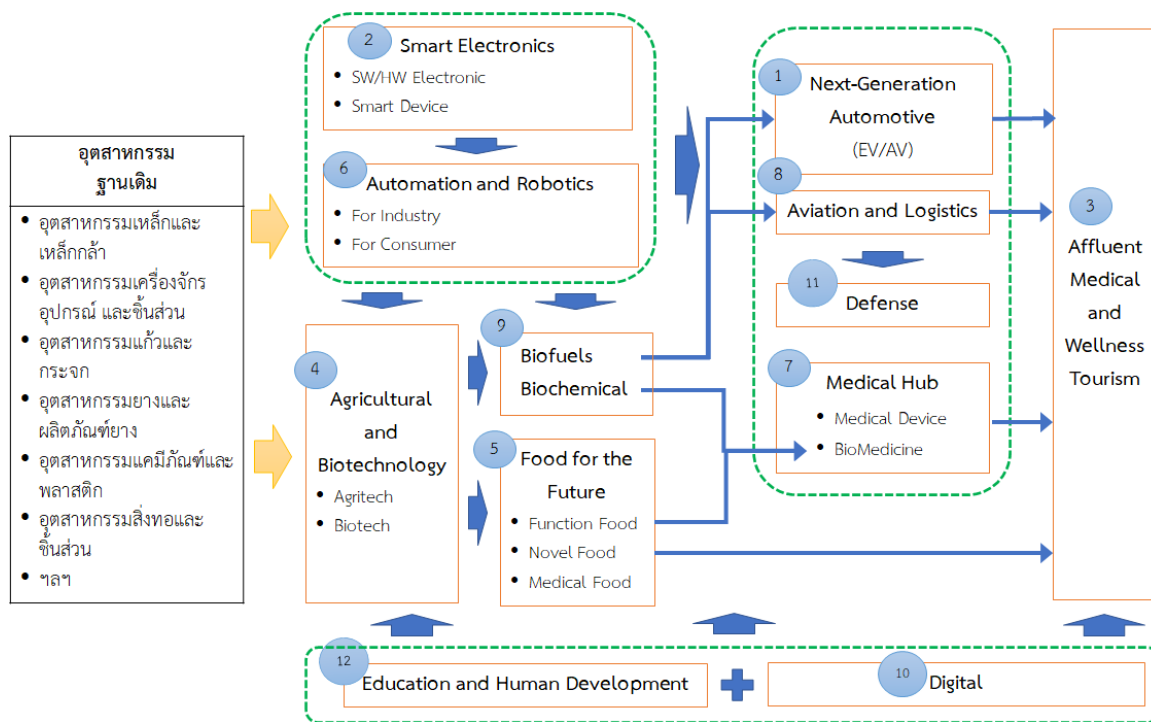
อุตสาหกรรม
ฐานเดิม

- อุตสาหกรรมเหล็กและเหล็กกล้า
- อุตสาหกรรมเครื่องจักร อุปกรณ์ และชิ้นส่วน
- อุตสาหกรรมแก้วและกระจก
- อุตสาหกรรมยางและผลิตภัณฑ์ยาง
- อุตสาหกรรมแคมีภัณฑ์และพลาสติก
- อุตสาหกรรมสิ่งทอและชิ้นส่วน
- ฯลฯ

2 Smart Electronics
- SW/HW Electronic
- Smart Device

6 Automation and Robotics
- For Industry
- For Consumer

4 Agricultural and Biotechnology
- Agritech
- Biotech

9 Biofuels Biochemical

5 Food for the Future
- Function Food
- Novel Food
- Medical Food

1 Next-Generation Automotive (EV/AV)

8 Aviation and Logistics

11 Defense

7 Medical Hub
- Medical Device
- BioMedicine

3 Affluent Medical and Wellness Tourism

12 Education and Human Development

10 Digital